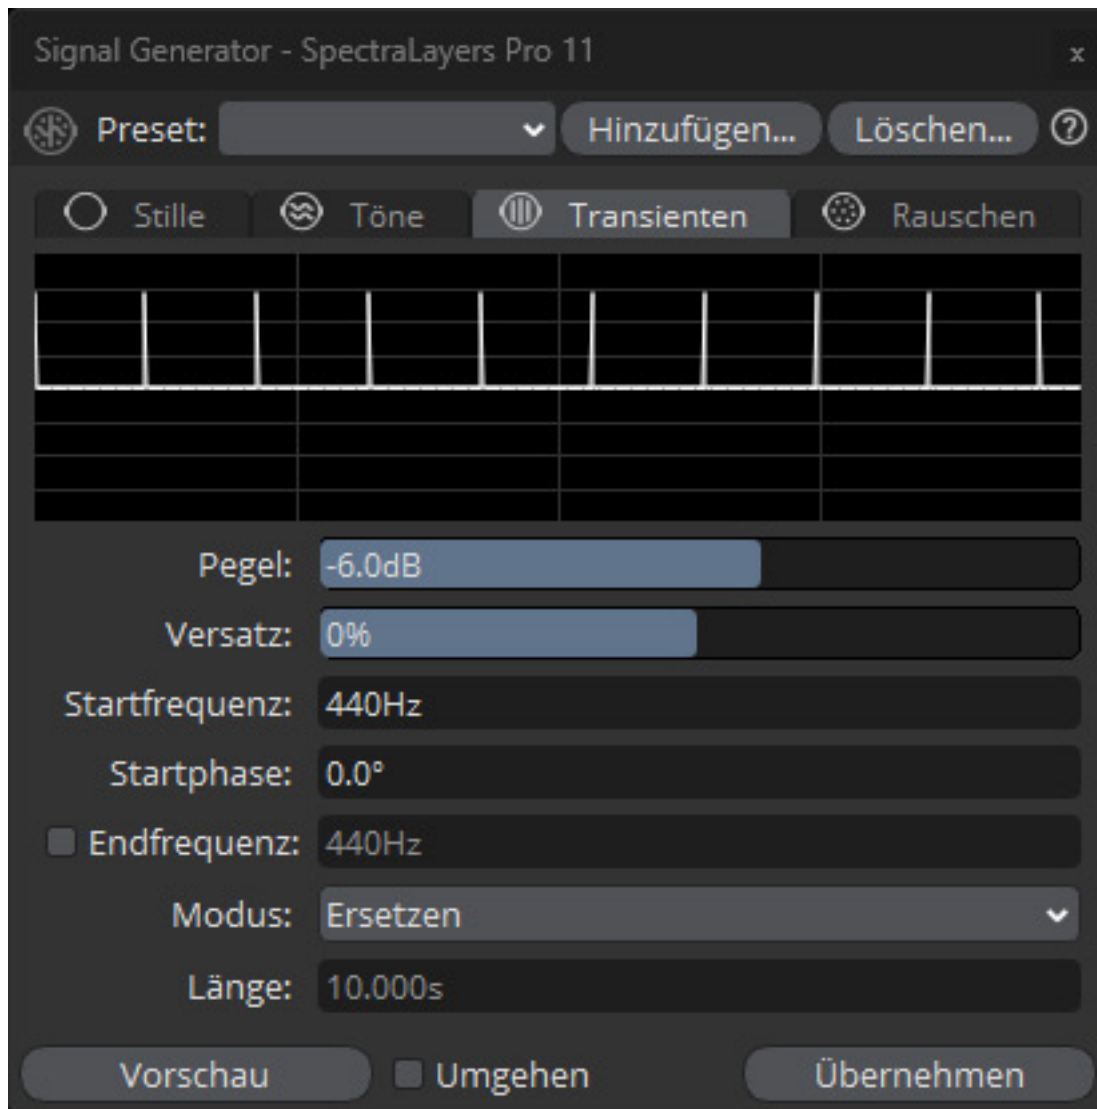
Signal Generator - SpectraLayers Pro 11
x

Preset:
Hinzufügen...
Löschen...
?

Stille
Töne
Transienten
Rauschen

Pegel: -6.0dB

Versatz: 0%

Startfrequenz: 440Hz

Startphase: 0.0°

Endfrequenz: 440Hz

Modus: Ersetzen

Länge: 10.000s

Vorschau
Umgehen
Übernehmen